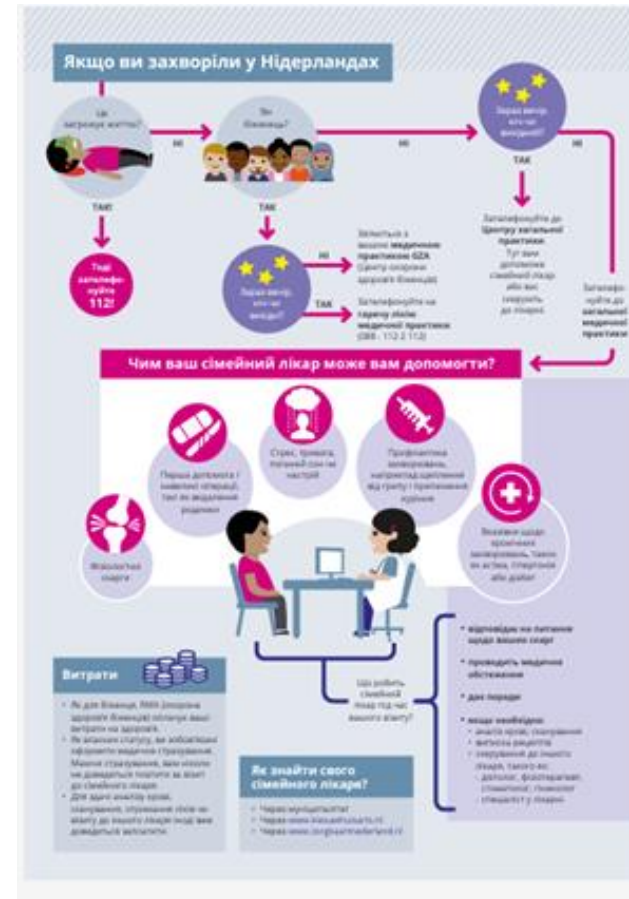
Якщо ви захворіли у Нідерландах

Це загрожує життю?

НІ

Ви біженець?

НІ

Зараз вечір, вночі чи вихідні?

НІ

ТАК

Тоді зателефонуйте 112!

ТАК

Зараз вечір, вночі чи вихідні?

НІ

Звяжіться з вашою медичною практикою GZA (Центр охорони здоров'я біженців)

ТАК

Зателефонуйте на гарячу лінію медичної практики (088 - 112 2 112)

ТАК

Зателефонуйте до Центру загальної практики. Тут вам допоможе сімейний лікар або вас скерують до лікаря.

Зателефонуйте до загальної медичної практики

Чим ваш сімейний лікар може вам допомогти?

Перша допомога і невеликі операції, такі як видалення родимки

Стрес, тривога, поганий сон чи настрій

Профілактика захворювань, наприклад щеплення від грипу і призначення курсів

Вікові скарги

Вказівки щодо хронічних захворювань, таких як астма, згортання або діабет

Що робить сімейний лікар під час вашого візиту?

• відповідає на питання щодо ваших скарг
• проводить медичне обстеження
• дає поради
• якщо необхідно:
- аналіз крові, сканування
- виписка рецептів
- скерування до іншого лікаря, такого як:
- дитячий, фізіотерапевт, стоматолог, психолог
- спеціаліст у лікарні

Витрати

• Як для біженців, RMA (охорона здоров'я біженців) оплачує ваші витрати на здоров'я.
• Як апеляння статусу, ви зобов'язані оформити медичне страхування. Маючи страхування, вам ніколи не доведеться платити за візит до сімейного лікаря.
• Для деяких аналізів крові, сканування, отримання ліків чи візиту до іншого лікаря іноді вам доведеться заплатити.

Як знайти свого сімейного лікаря?

• Через муніципалітет
• Через www.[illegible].nl
• Через www.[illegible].nl